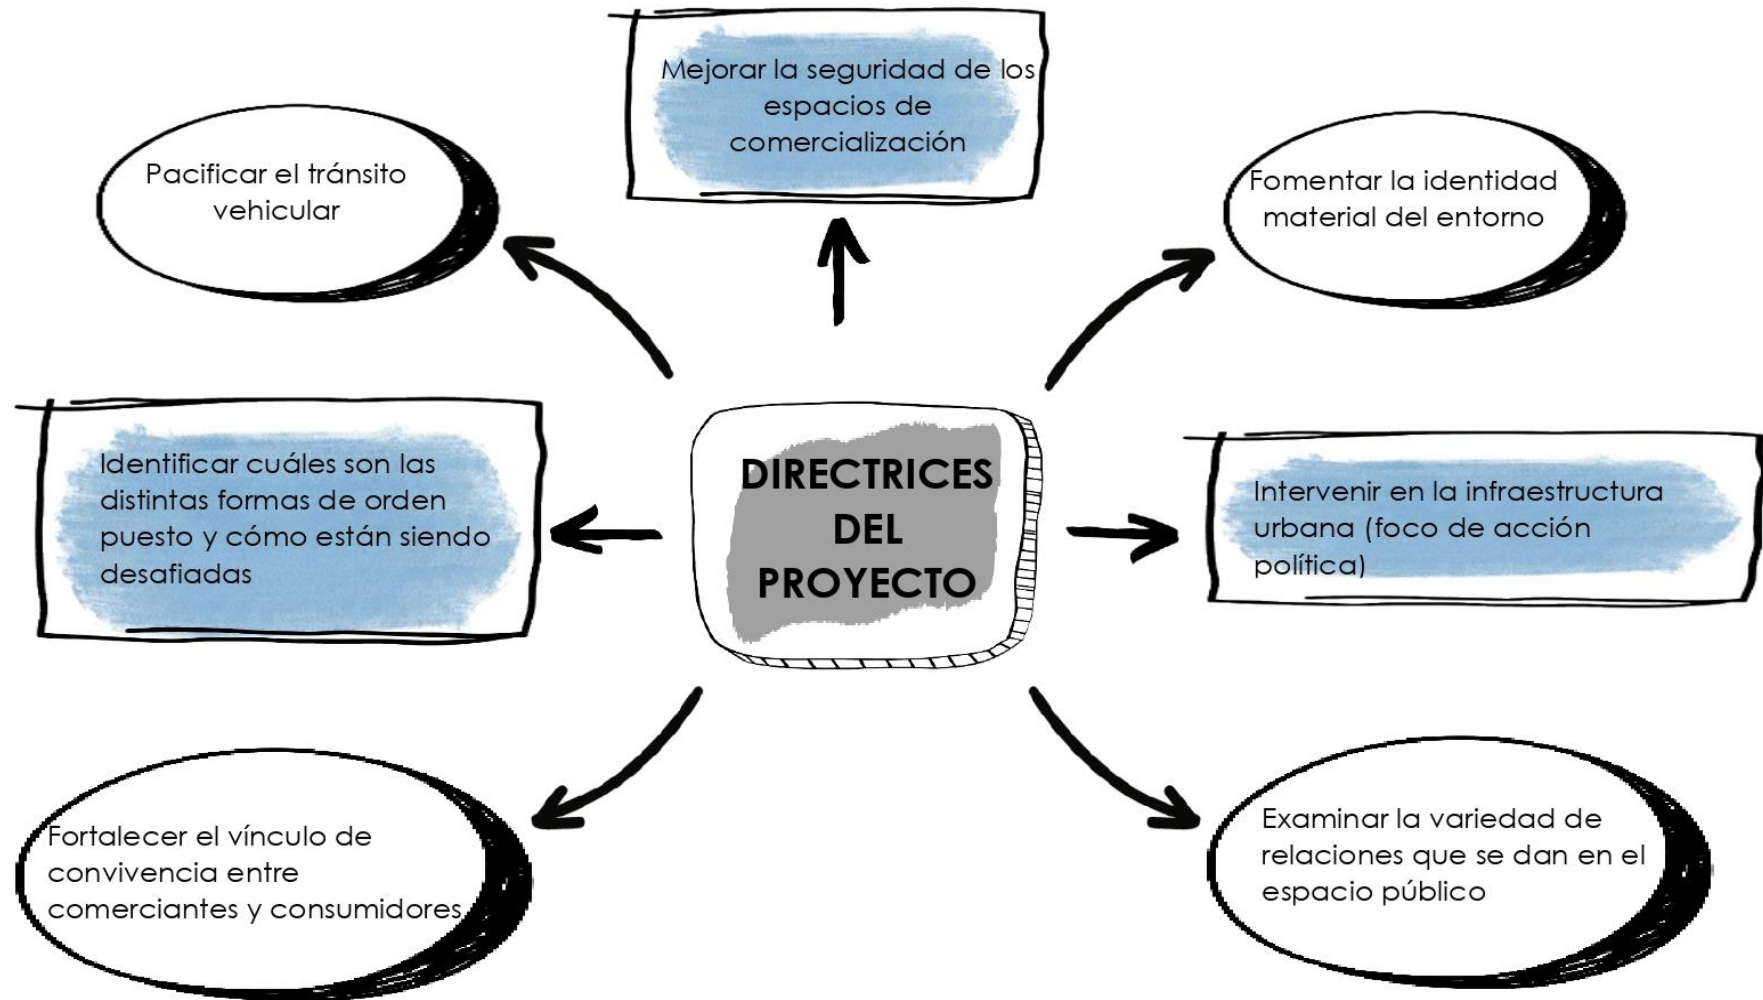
DIRECTRICES DEL PROYECTO

Mejorar la seguridad de los espacios de comercialización

Pacificar el tránsito vehicular

Fomentar la identidad material del entorno

Identificar cuáles son las distintas formas de orden puesto y cómo están siendo desafiadas

Intervenir en la infraestructura urbana (foco de acción política)

Fortalecer el vínculo de convivencia entre comerciantes y consumidores

Examinar la variedad de relaciones que se dan en el espacio público